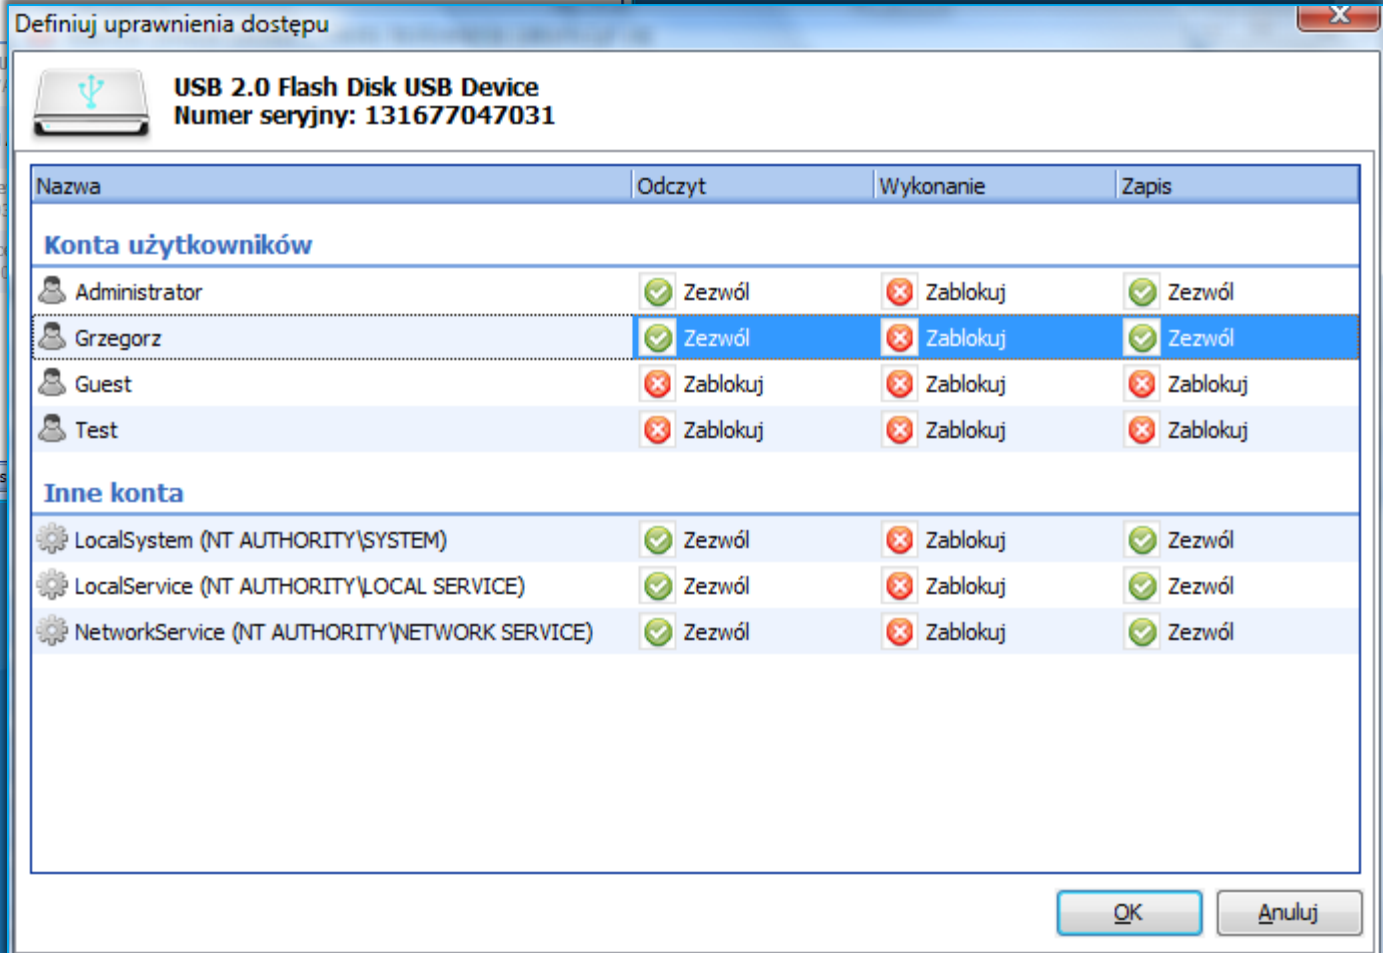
Definiuj uprawnienia dostępu

USB 2.0 Flash Disk USB Device
Numer seryjny: 131677047031

| Nazwa | Odczyt | Wykonanie | Zapis |
|---|---|---|---|
| **Konta użytkowników** | | | |
| Administrator | Zezwól | Zablokuj | Zezwól |
| Grzegorz | Zezwól | Zablokuj | Zezwól |
| Guest | Zablokuj | Zablokuj | Zablokuj |
| Test | Zablokuj | Zablokuj | Zablokuj |
| **Inne konta** | | | |
| LocalSystem (NT AUTHORITY\SYSTEM) | Zezwól | Zablokuj | Zezwól |
| LocalService (NT AUTHORITY\LOCAL SERVICE) | Zezwól | Zablokuj | Zezwól |
| NetworkService (NT AUTHORITY\NETWORK SERVICE) | Zezwól | Zablokuj | Zezwól |

OK
Anuluj